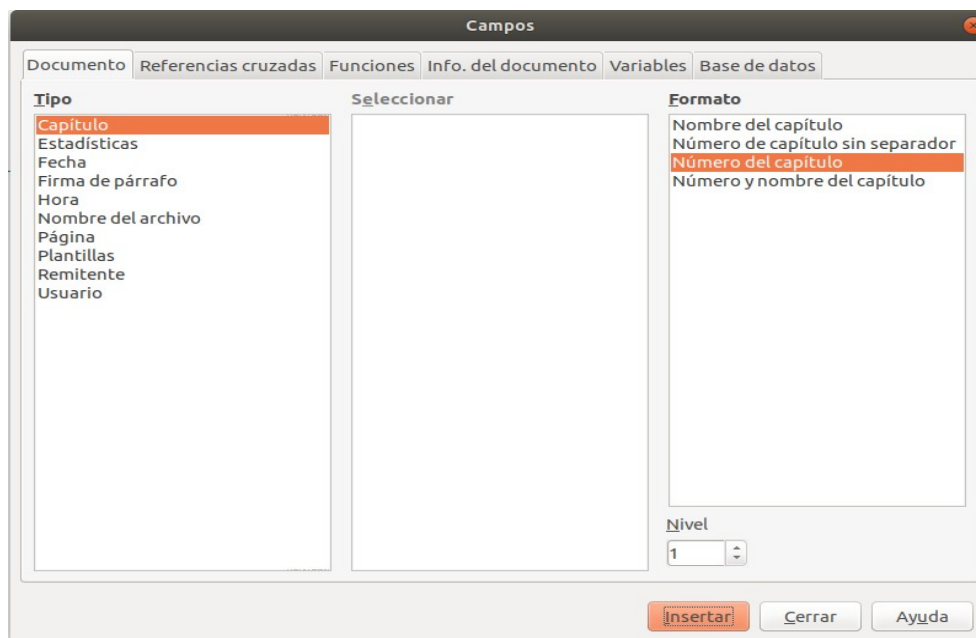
Campos

Documento | Referencias cruzadas | Funciones | Info. del documento | Variables | Base de datos

Tipo
Capítulo
Estadísticas
Fecha
Firma de párrafo
Hora
Nombre del archivo
Página
Plantillas
Remitente
Usuario

Seleccionar

Formato
Nombre del capítulo
Número de capítulo sin separador
Número del capítulo
Número y nombre del capítulo

Nivel
1

Insertar
Cerrar
Ayuda